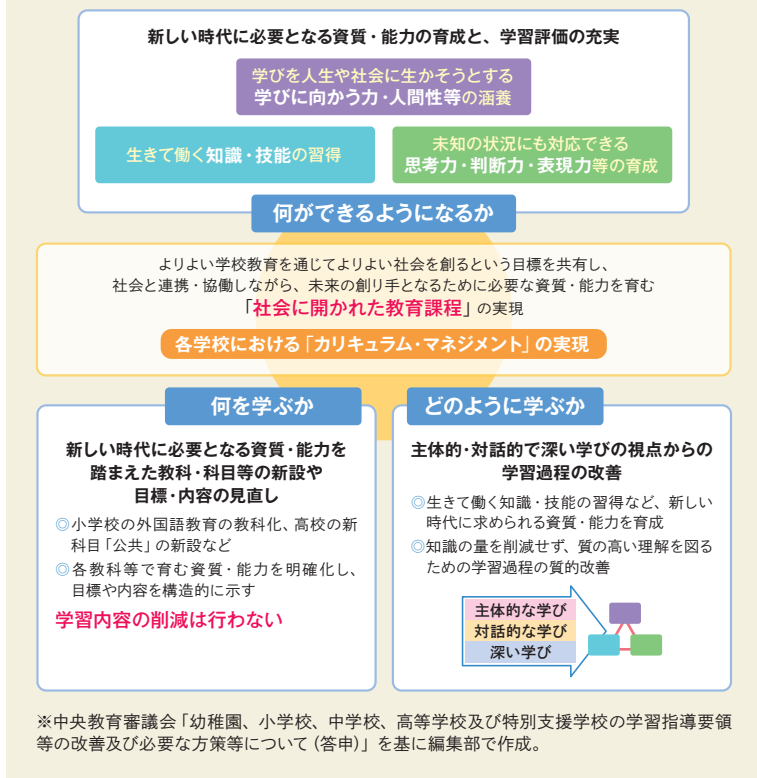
新しい時代に必要となる資質・能力の育成と、学習評価の充実

学びを人生や社会に生かそうとする
学びに向かう力・人間性等の涵養

生きて働く知識・技能の習得

未知の状況にも対応できる
思考力・判断力・表現力等の育成

何ができるようになるか

よりよい学校教育を通じてよりよい社会を創るという目標を共有し、社会と連携・協働しながら、未来の創り手となるために必要な資質・能力を育む
「社会に開かれた教育課程」の実現

各学校における「カリキュラム・マネジメント」の実現

何を学ぶか

新しい時代に必要となる資質・能力を踏まえた教科・科目等の新設や目標・内容の見直し

◎小学校の外国語教育の教科化、高校の新科目「公共」の新設など
◎各教科等で育む資質・能力を明確化し、目標や内容を構造的に示す

学習内容の削減は行わない

どのように学ぶか

主体的・対話的で深い学びの視点からの学習過程の改善

◎生きて働く知識・技能の習得など、新しい時代に求められる資質・能力を育成
◎知識の量を削減せず、質の高い理解を図るための学習過程の質的改善

主体的な学び
対話的な学び
深い学び

※中央教育審議会「幼稚園、小学校、中学校、高等学校及び特別支援学校の学習指導要領等の改善及び必要な方策等について（答申）」を基に編集部で作成。